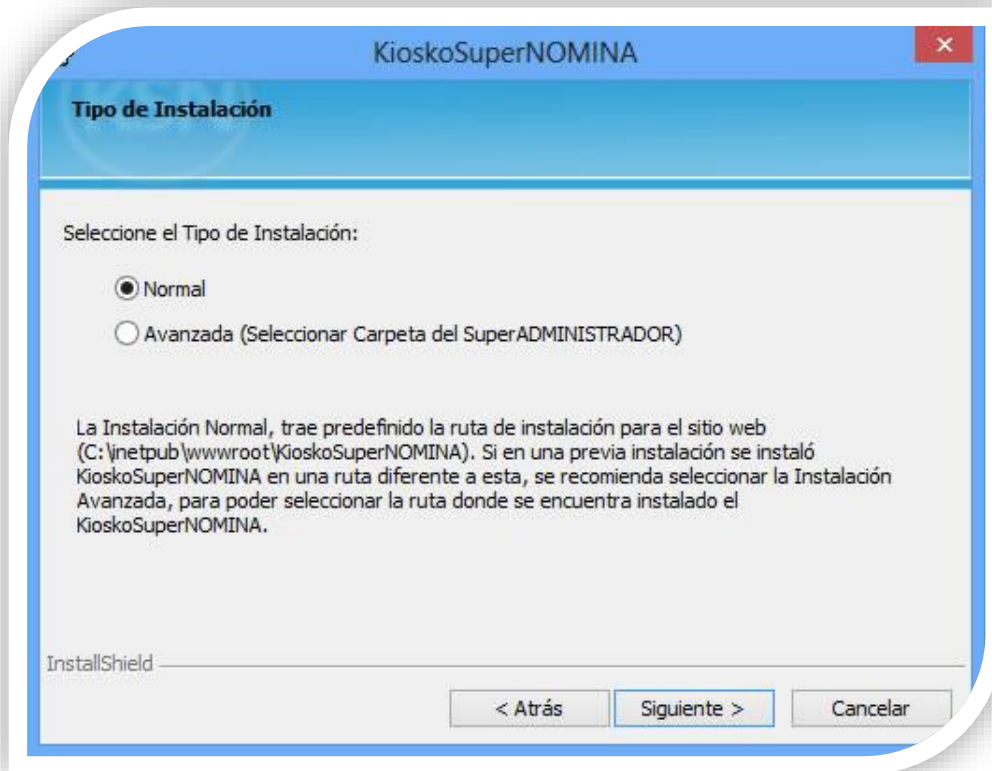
KioskoSuperNOMINA

×

Tipo de Instalación

Seleccione el Tipo de Instalación:

Normal

Avanzada (Seleccionar Carpeta del SuperADMINISTRADOR)

La Instalación Normal, trae predefinido la ruta de instalación para el sitio web (C:\inetpub\wwwroot\KioskoSuperNOMINA). Si en una previa instalación se instaló KioskoSuperNOMINA en una ruta diferente a esta, se recomienda seleccionar la Instalación Avanzada, para poder seleccionar la ruta donde se encuentra instalado el KioskoSuperNOMINA.

InstallShield

< Atrás

Siguiente >

Cancelar